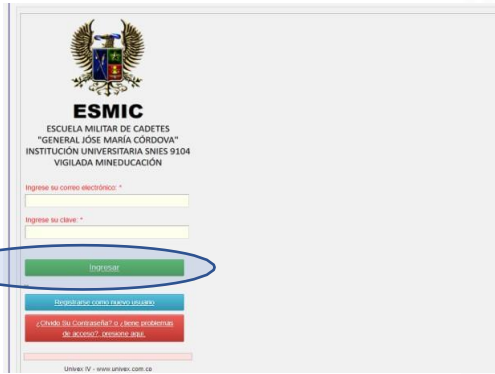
ESMIC
ESCUELA MILITAR DE CADETES
"GENERAL JOSÉ MARÍA CÓRDOVA"
INSTITUCIÓN UNIVERSITARIA SNIES 9104
VIGILADA MINEDUCACIÓN

Ingrese su correo electrónico: *

Ingrese su clave: *

Ingresar

Registrarse como nuevo usuario

¿Olvido Su Contraseña? o ¿tiene problemas de acceso?, presione aquí.

Univex IV - www.univex.com.co